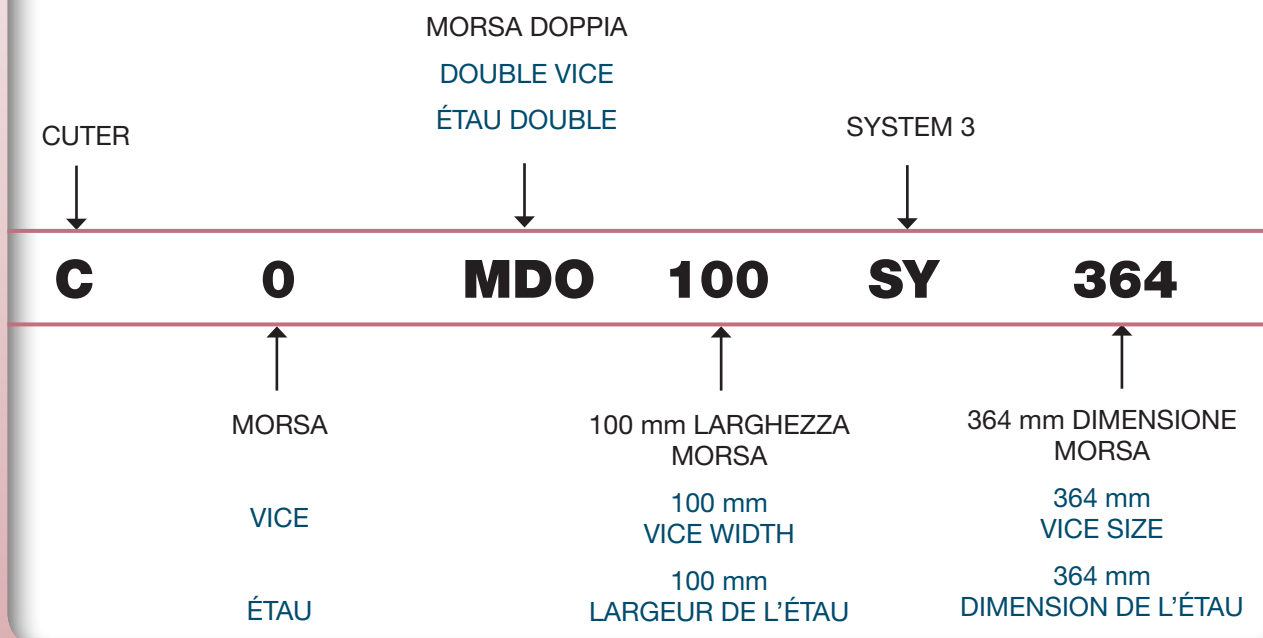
MORSA DOPPIA
DOUBLE VICE
ÉTAU DOUBLE

CUTER

SYSTEM 3

C 0 MDO 100 SY 364

MORSA
VICE
ÉTAU

100 mm LARGHEZZA MORSA
100 mm VICE WIDTH
100 mm LARGEUR DE L'ÉTAU

364 mm DIMENSIONE MORSA
364 mm VICE SIZE
364 mm DIMENSION DE L'ÉTAU